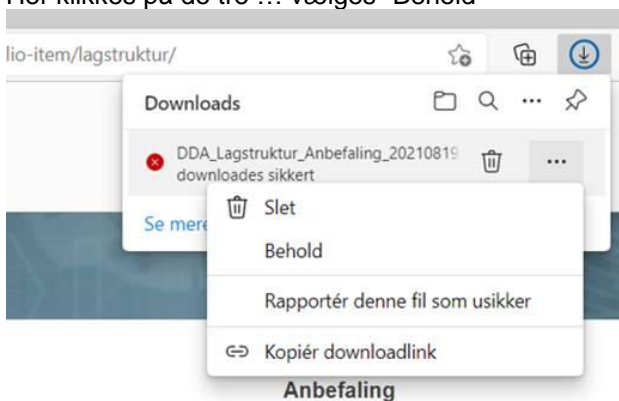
Her klikkes på de tre … vælges "Behold"

lio-item/lagstruktur/

Downloads

DDA_Lagstruktur_Anbefaling_20210819
downloades sikkert

Se mere

Slet

Behold

Rapportér denne fil som usikker

Kopiér downloadlink

Anbefaling